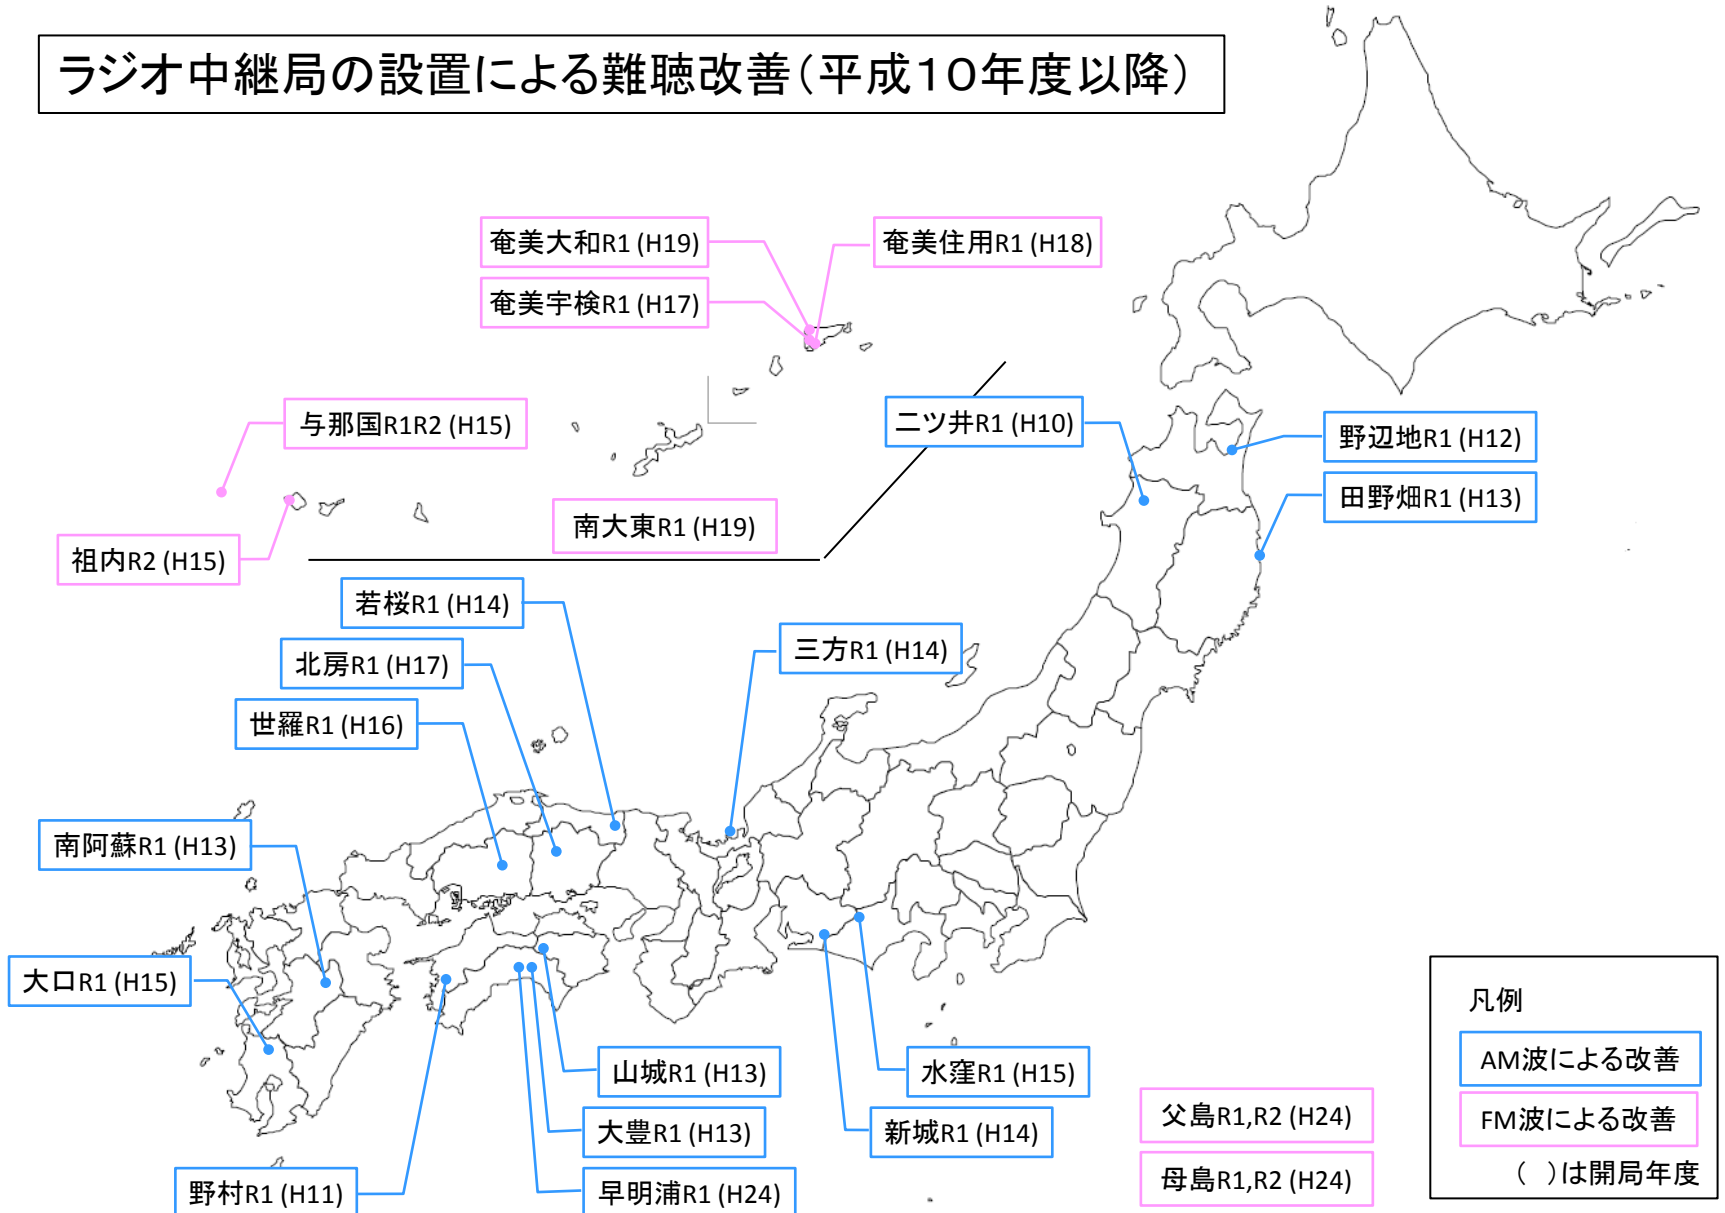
ラジオ中継局の設置による難聴改善（平成10年度以降）

奄美大和R1 (H19)

奄美住用R1 (H18)

奄美宇検R1 (H17)

与那国R1R2 (H15)

二ツ井R1 (H10)

野辺地R1 (H12)

田野畑R1 (H13)

南大東R1 (H19)

祖内R2 (H15)

若桜R1 (H14)

三方R1 (H14)

北房R1 (H17)

世羅R1 (H16)

南阿蘇R1 (H13)

大口R1 (H15)

凡例

AM波による改善

FM波による改善

（　）は開局年度

山城R1 (H13)

水窪R1 (H15)

大豊R1 (H13)

新城R1 (H14)

父島R1,R2 (H24)

母島R1,R2 (H24)

野村R1 (H11)

早明浦R1 (H24)